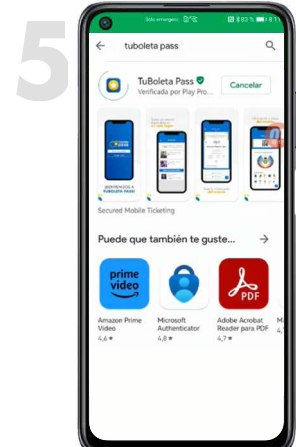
5

Solo emergenc. 83 % 8:1

tuboleta pass

TuBoleta Pass
Verificada por Play Pro...

Cancelar

¡BIENVENIDOS A TUBOLETA PASS!

Secured Mobile Ticketing

Puede que también te guste...

prime video

Amazon Prime Video
4,6 ★

Microsoft Authenticator
4,8 ★

PDF

Adobe Acrobat Reader para PDF
4,7 ★